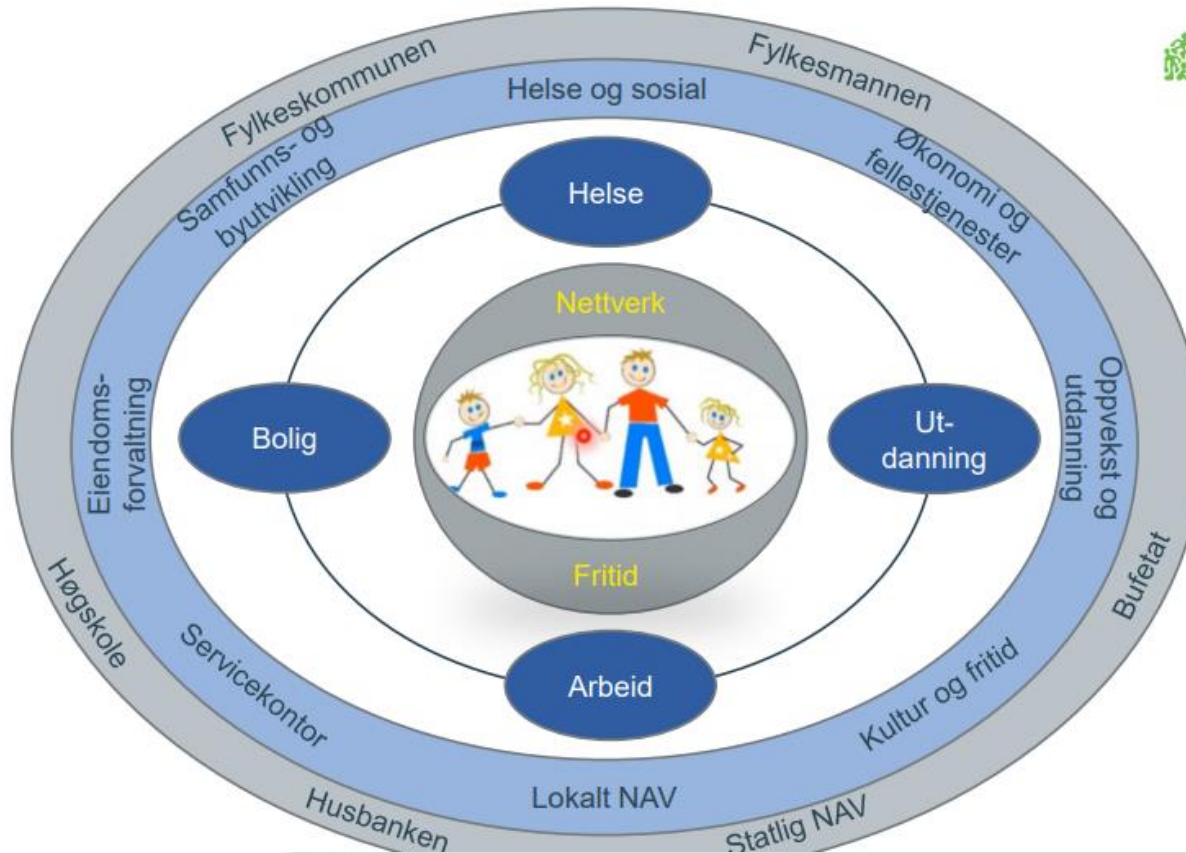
Fylkeskommunen

Fylkesmannen

Helse og sosial

Samfunns- og byutvikling

Økonomi og fellestjenester

Helse

Nettverk

Eiendoms-forvaltning

Bolig

Ut-danning

Oppvekst og utdanning

Fritid

Høgskole

Bufetat

Servicekontor

Arbeid

Kultur og fritid

Lokalt NAV

Husbanken

Statlig NAV